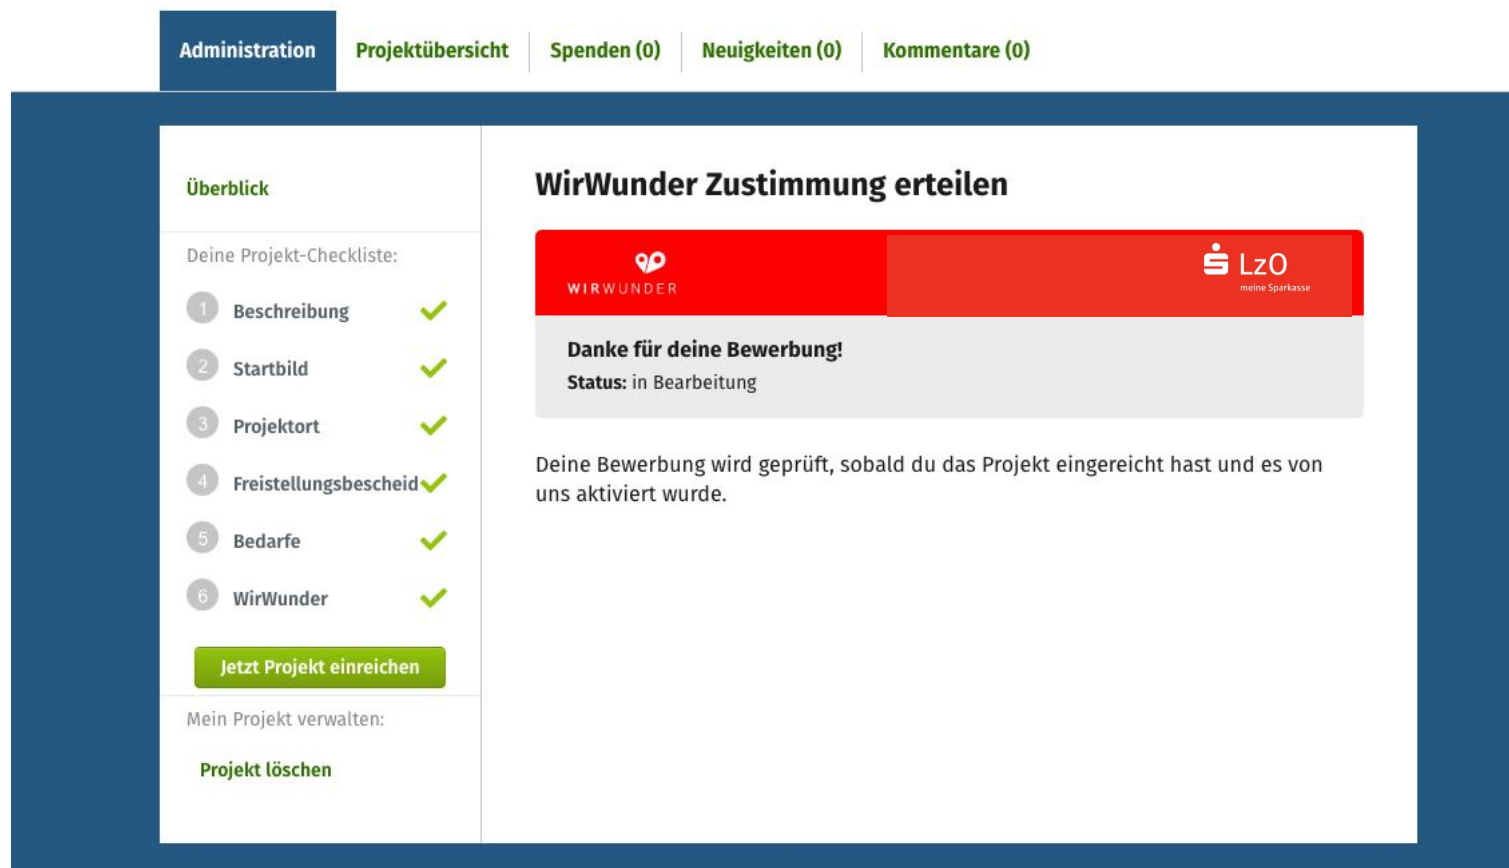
Administration Projektübersicht Spenden (0) Neuigkeiten (0) Kommentare (0)

Überblick

Deine Projekt-Checkliste:

1 Beschreibung
2 Startbild
3 Projektort
4 Freistellungsbescheid
5 Bedarfe
6 WirWunder

Jetzt Projekt einreichen

Mein Projekt verwalten:

Projekt löschen

WirWunder Zustimmung erteilen

WIRWUNDER

LzO
meine Sparkasse

Danke für deine Bewerbung!
Status: in Bearbeitung

Deine Bewerbung wird geprüft, sobald du das Projekt eingereicht hast und es von uns aktiviert wurde.